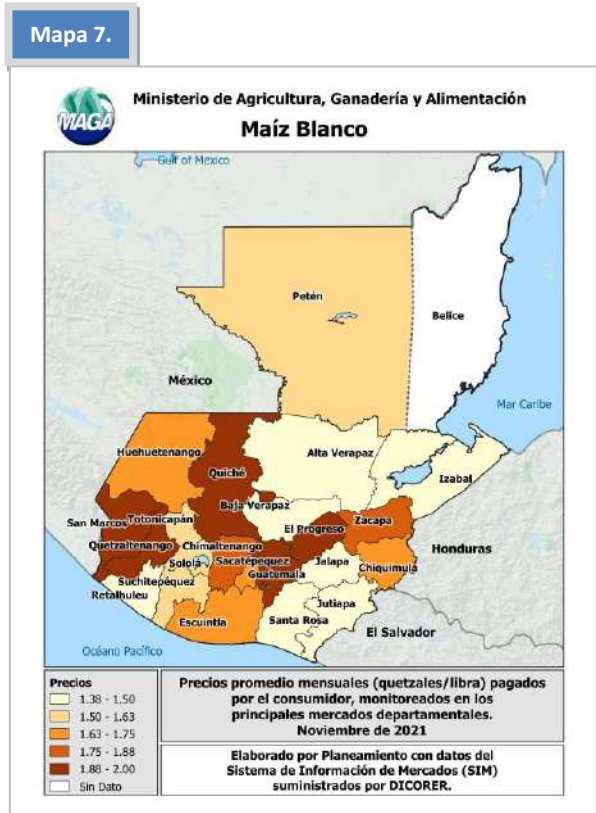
Mapa 7.

MAGA

Ministerio de Agricultura, Ganadería y Alimentación

Maíz Blanco

Gulf of Mexico

Petén

Belice

México

Mar Caribe

Huehuetenango

Quiché

Alta Verapaz

Izabal

Baja Verapaz

San Marcos

Totonicapán

El Progreso

Zacapa

Quetzaltenango

Chimaltenango

Honduras

Sololá

Sacatepéquez

Jalapa

Chiquimula

Suchitepéquez

Guatemala

Retalhuleu

Jutiapa

Escuintla

Santa Rosa

El Salvador

Océano Pacífico

Precios
1.38 - 1.50
1.50 - 1.63
1.63 - 1.75
1.75 - 1.88
1.88 - 2.00
Sin Dato

Precios promedio mensuales (quetzales/libra) pagados por el consumidor, monitoreados en los principales mercados departamentales. Noviembre de 2021

Elaborado por Planeamiento con datos del Sistema de Información de Mercados (SIM) suministrados por DICORER.